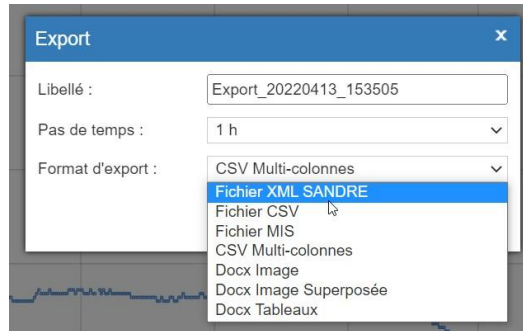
Export
x
Libellé :
Export_20220413_153505
Pas de temps :
1 h
Format d'export :
CSV Multi-colonnes
Fichier XML SANDRE
Fichier CSV
Fichier MIS
CSV Multi-colonnes
Docx Image
Docx Image Superposée
Docx Tableaux